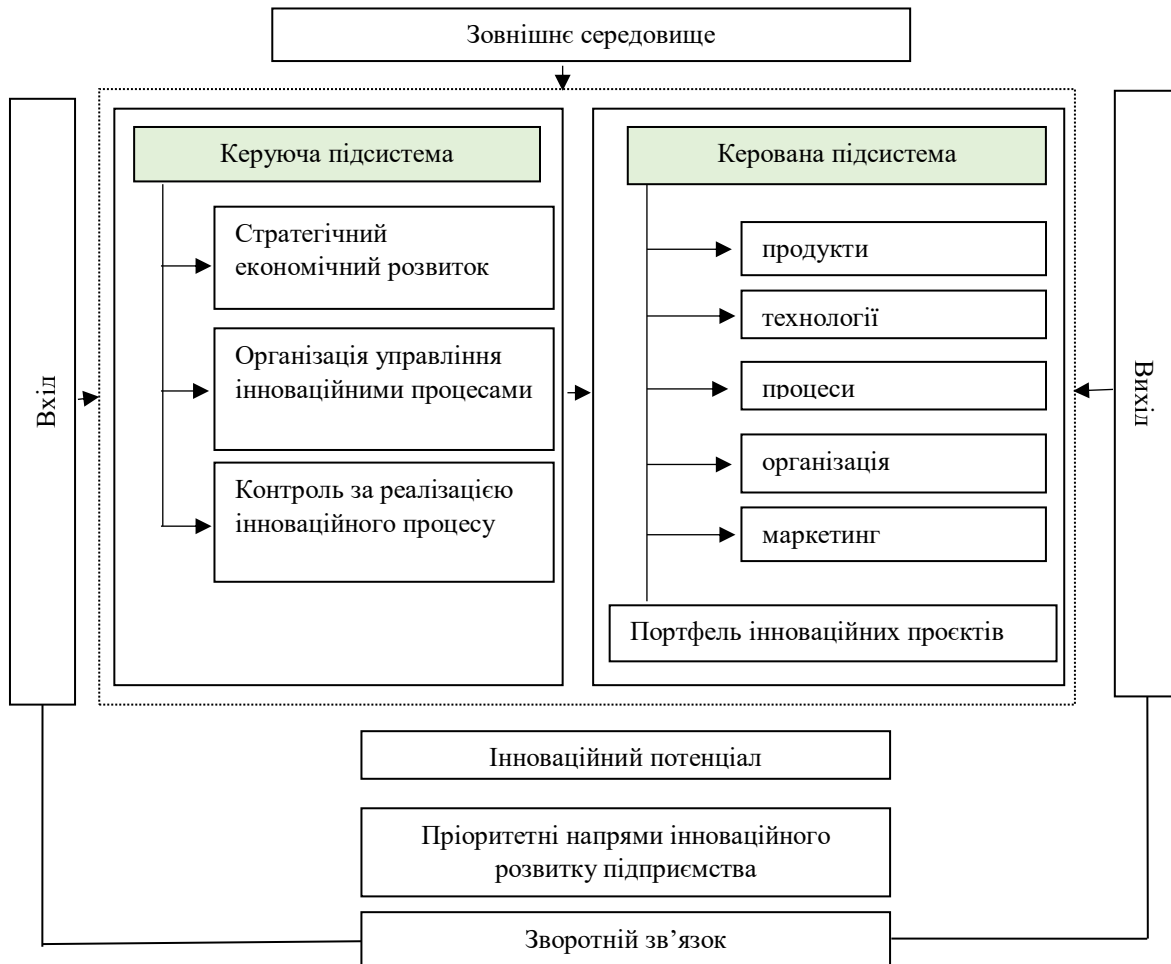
Зовнішнє середовище

Вхід

Керуюча підсистема

Стратегічний економічний розвиток

Організація управління інноваційними процесами

Контроль за реалізацією інноваційного процесу

Керована підсистема

продукти

технології

процеси

організація

маркетинг

Портфель інноваційних проєктів

Вихід

Інноваційний потенціал

Пріоритетні напрями інноваційного розвитку підприємства

Зворотній зв'язок